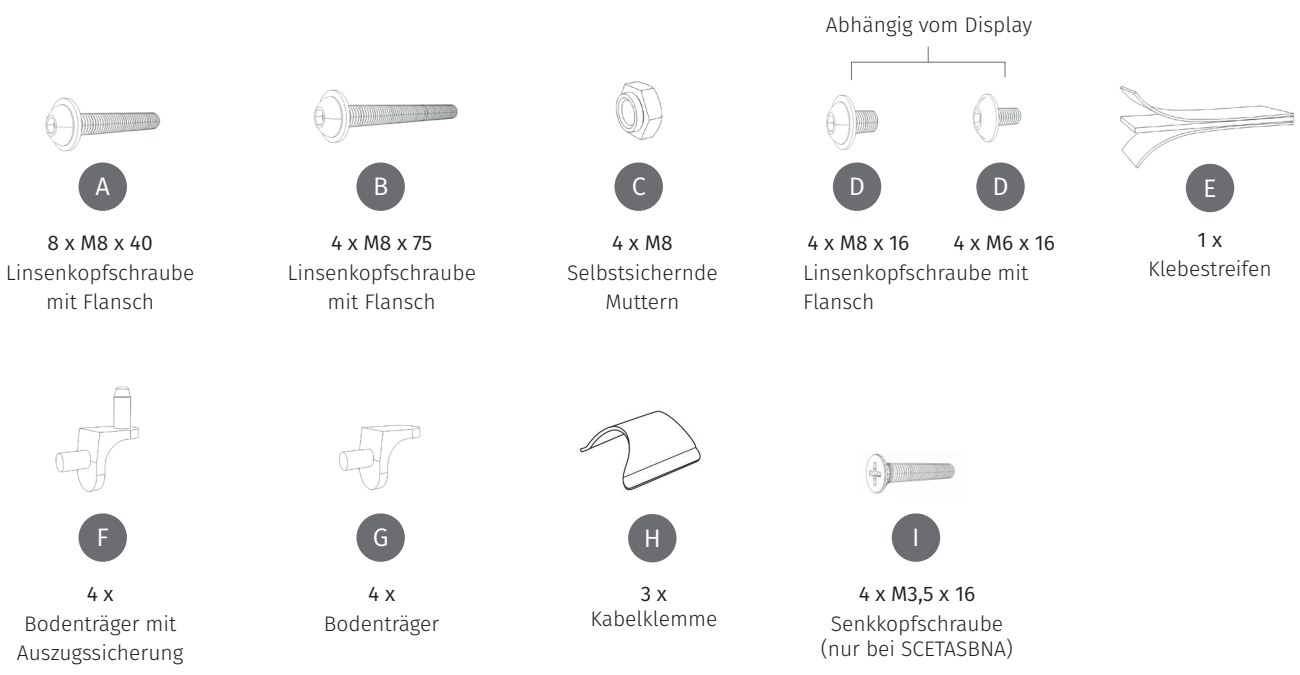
Abhängig vom Display

A
8 x M8 x 40
Linsenkopfschraube mit Flansch

B
4 x M8 x 75
Linsenkopfschraube mit Flansch

C
4 x M8
Selbstsichernde Muttern

D
D
4 x M8 x 16
4 x M6 x 16
Linsenkopfschraube mit Flansch

E
1 x
Klebestreifen

F
4 x
Bodenträger mit Auszugssicherung

G
4 x
Bodenträger

H
3 x
Kabelklemme

I
4 x M3,5 x 16
Senkkopfschraube
(nur bei SCETASBNA)